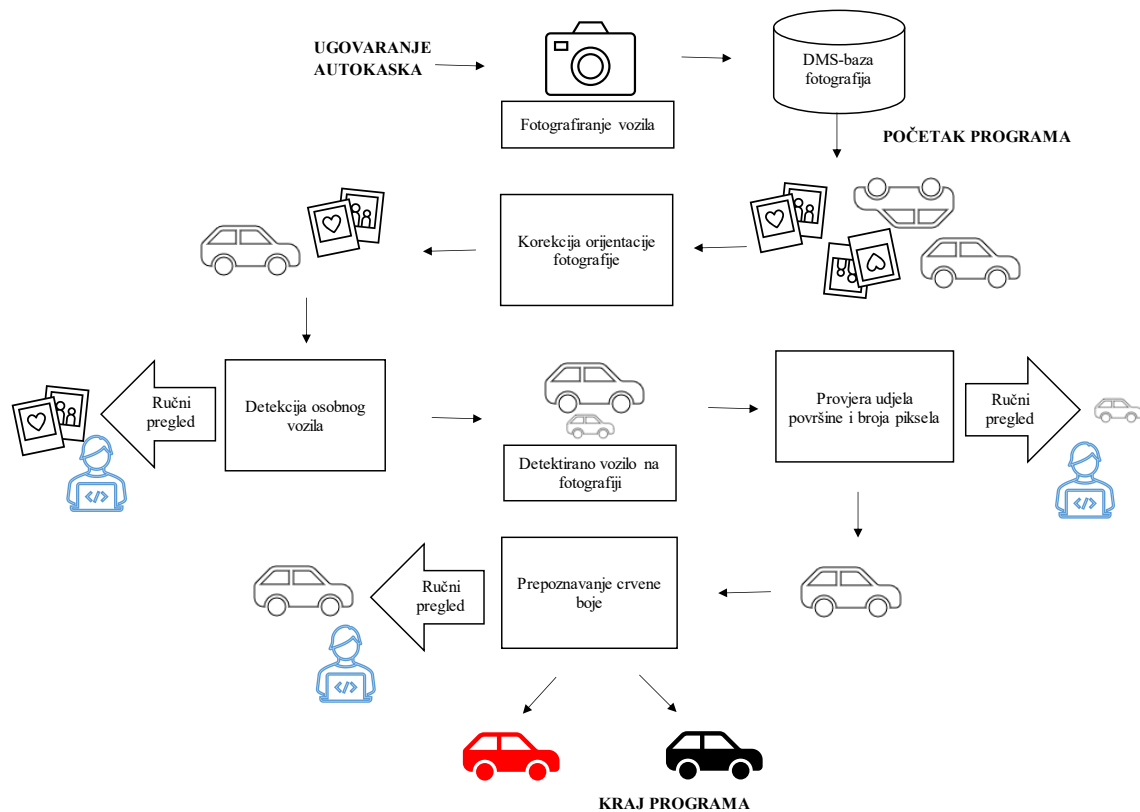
UGOVARANJE AUTOKASKA

Fotografiranje vozila

DMS-baza fotografija

POČETAK PROGRAMA

Korekcija orijentacije fotografije

Detekcija osobnog vozila

Ručni pregled

Detektirano vozilo na fotografiji

Provjera udjela površine i broja piksela

Ručni pregled

Prepoznavanje crvene boje

Ručni pregled

KRAJ PROGRAMA